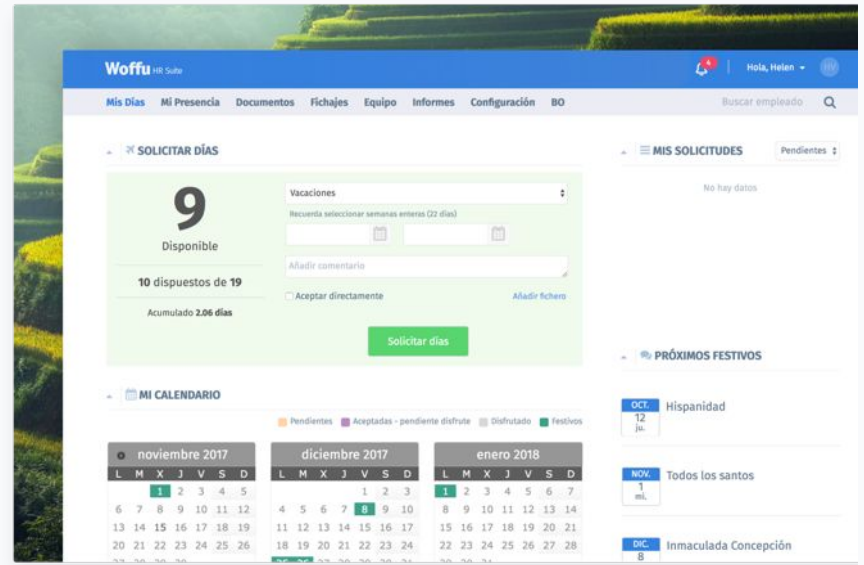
Woffu HR Suite

4

Hola, Helen

HV

Mis Días Mi Presencia Documentos Fichajes Equipo Informes Configuración BO

Buscar empleado

SOLICITAR DÍAS

9

Disponible

10 dispuestos de 19

Acumulado 2.06 días

Vacaciones

Recuerda seleccionar semanas enteras (22 días)

Añadir comentario

Aceptar directamente

Añadir fichero

Solicitar días

MIS SOLICITUDES

Pendientes

No hay datos

PRÓXIMOS FESTIVOS

OCT. 12 ju. Hispanidad

NOV. 1 mi. Todos los santos

DIC. 8 Inmaculada Concepción

MI CALENDARIO

Pendientes Aceptadas - pendiente disfrute Disfrutado Festivos

noviembre 2017

| L | M | X | J | V | S | D |
|---|---|---|---|---|---|---|
| | | 1 | 2 | 3 | 4 | 5 |
| 6 | 7 | 8 | 9 | 10 | 11 | 12 |
| 13 | 14 | 15 | 16 | 17 | 18 | 19 |
| 20 | 21 | 22 | 23 | 24 | 25 | 26 |

diciembre 2017

| L | M | X | J | V | S | D |
|---|---|---|---|---|---|---|
| | | | | 1 | 2 | 3 |
| 4 | 5 | 6 | 7 | 8 | 9 | 10 |
| 11 | 12 | 13 | 14 | 15 | 16 | 17 |
| 18 | 19 | 20 | 21 | 22 | 23 | 24 |

enero 2018

| L | M | X | J | V | S | D |
|---|---|---|---|---|---|---|
| 1 | 2 | 3 | 4 | 5 | 6 | 7 |
| 8 | 9 | 10 | 11 | 12 | 13 | 14 |
| 15 | 16 | 17 | 18 | 19 | 20 | 21 |
| 22 | 23 | 24 | 25 | 26 | 27 | 28 |